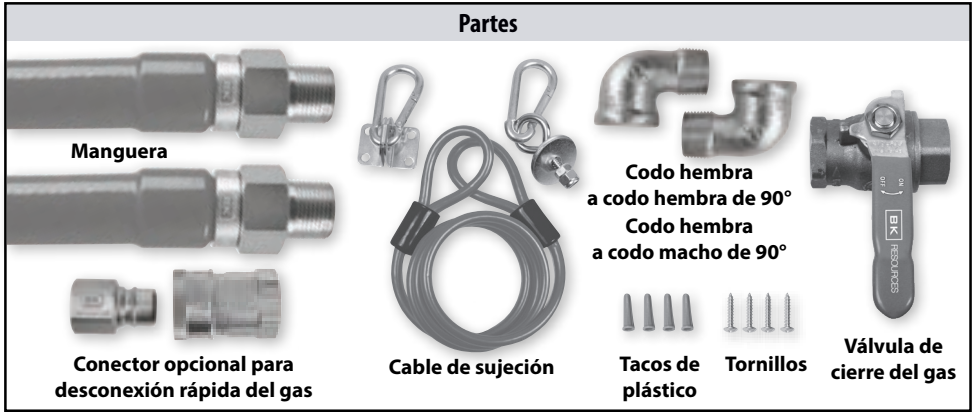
Partes

Manguera

Conector opcional para desconexión rápida del gas

Cable de sujeción

Codo hembra a codo hembra de 90°

Codo hembra a codo macho de 90°

Tacos de plástico

Tornillos

OFF ON

BK RESOURCES

Válvula de cierre del gas